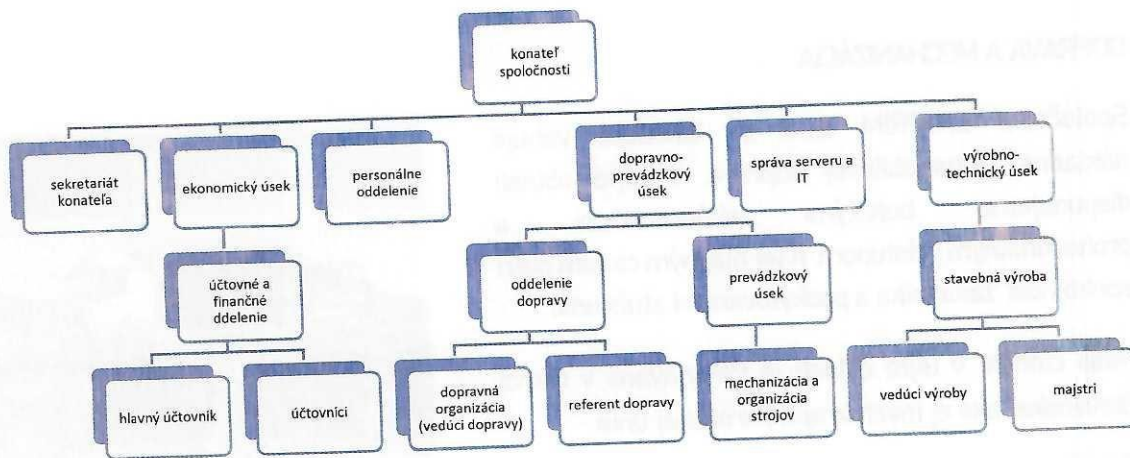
konateľ spoločnosti

sekretariát konateľa

ekonomický úsek

personálne oddelenie

dopravno-prevádzkový úsek

správa serveru a IT

výrobno-technický úsek

účtovné a finančné oddelenie

oddelenie dopravy

prevádzkový úsek

stavebná výroba

hlavný účtovník

účtovníci

dopravná organizácia (vedúci dopravy)

referent dopravy

mechanizácia a organizácia strojov

vedúci výroby

majstri